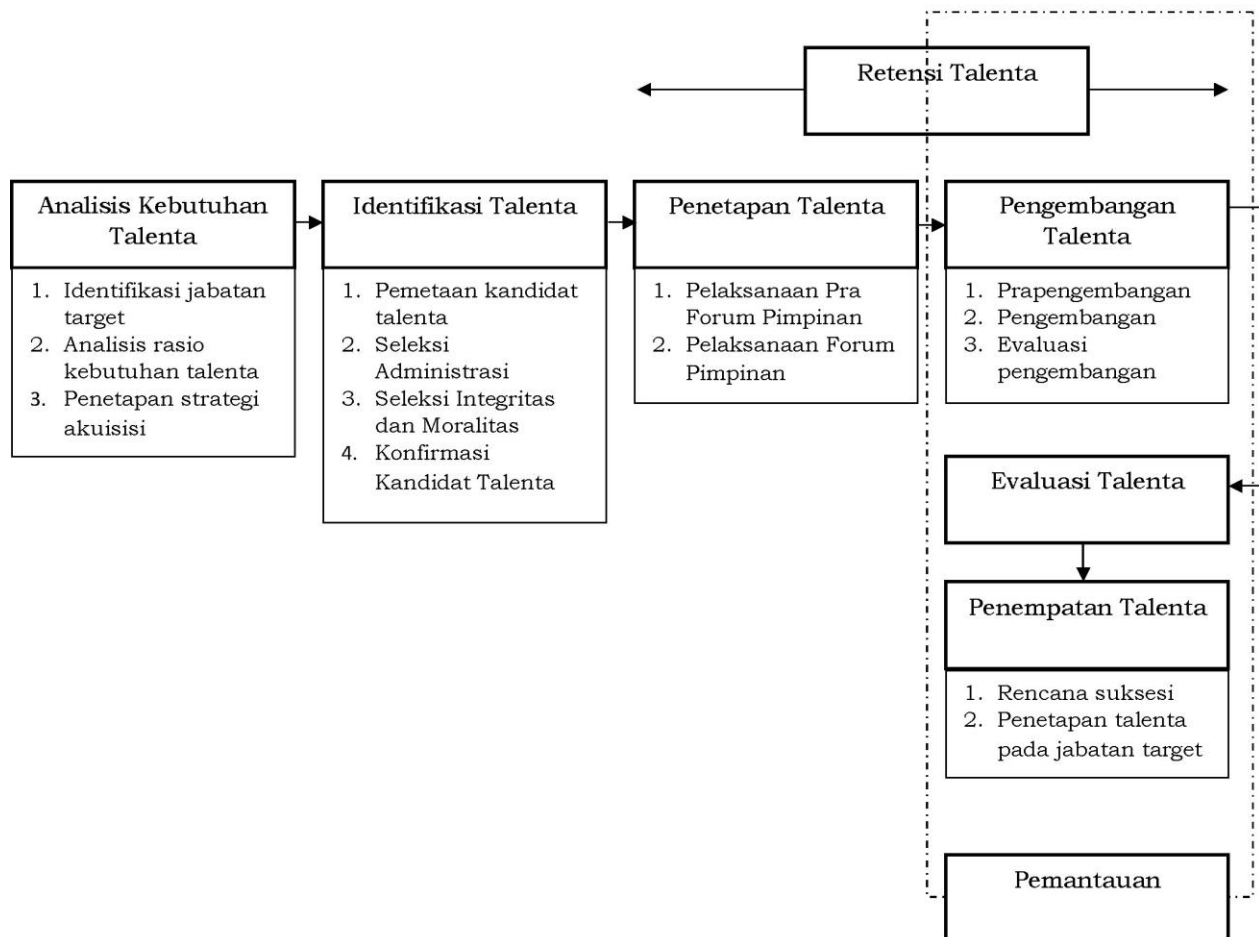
Retensi Talenta

Analisis Kebutuhan Talenta

1. Identifikasi jabatan target
2. Analisis rasio kebutuhan talenta
3. Penetapan strategi akuisisi

Identifikasi Talenta

1. Pemetaan kandidat talenta
2. Seleksi Administrasi
3. Seleksi Integritas dan Moralitas
4. Konfirmasi Kandidat Talenta

Penetapan Talenta

1. Pelaksanaan Pra Forum Pimpinan
2. Pelaksanaan Forum Pimpinan

Pengembangan Talenta

1. Prapengembangan
2. Pengembangan
3. Evaluasi pengembangan

Evaluasi Talenta

Penempatan Talenta

1. Rencana suksesi
2. Penetapan talenta pada jabatan target

Pemantauan